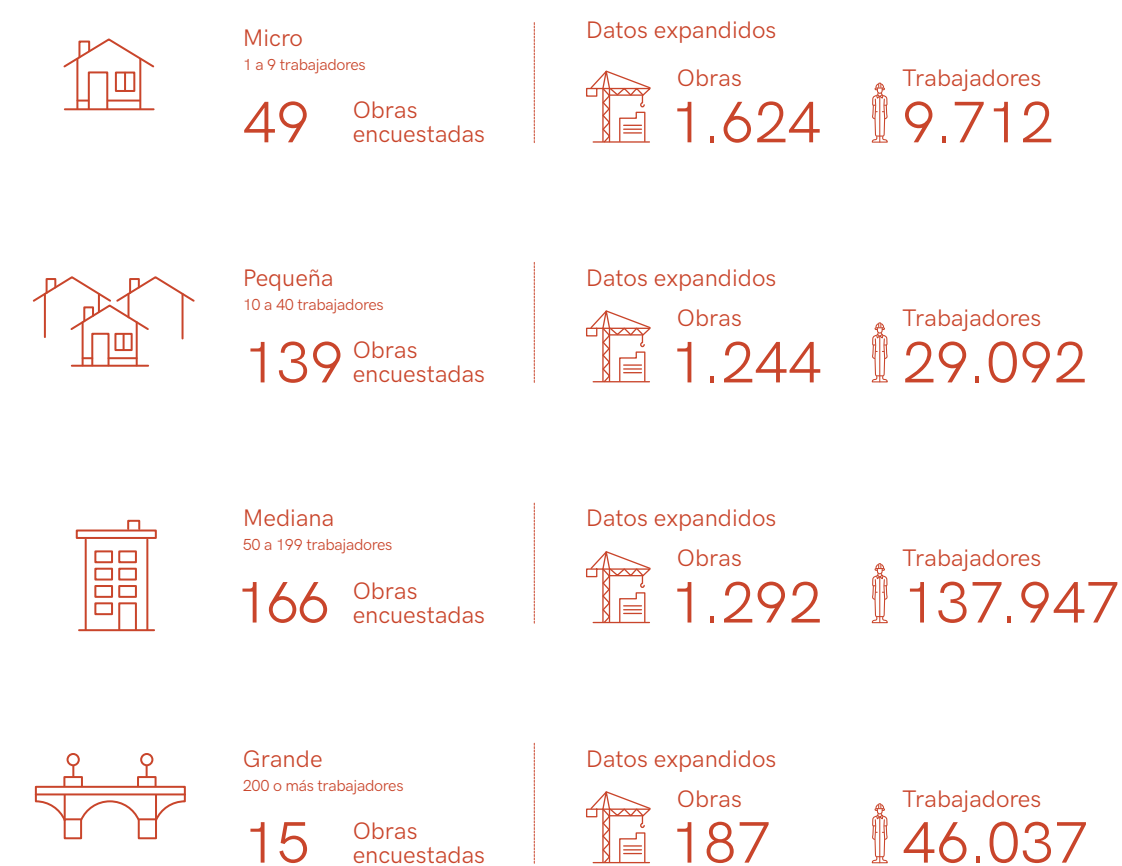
Micro
1 a 9 trabajadores
49 Obras encuestadas

Datos expandidos
Obras
1.624
Trabajadores
9.712

Pequeña
10 a 40 trabajadores
139 Obras encuestadas

Datos expandidos
Obras
1.244
Trabajadores
29.092

Mediana
50 a 199 trabajadores
166 Obras encuestadas

Datos expandidos
Obras
1.292
Trabajadores
137.947

Grande
200 o más trabajadores
15 Obras encuestadas

Datos expandidos
Obras
187
Trabajadores
46.037